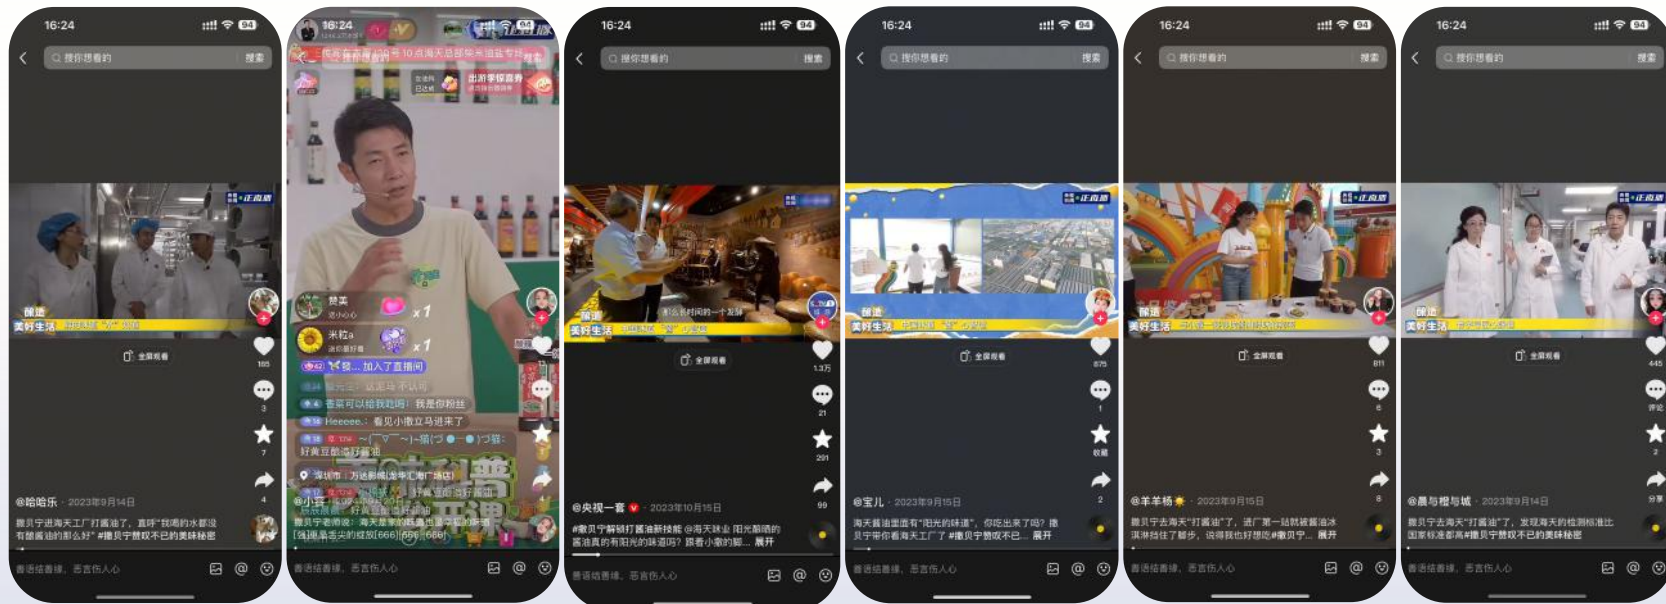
16:24
搜你想看的
搜索
全屏观看
185
3
7
4
@哈哈乐 · 2023年9月14日
撒贝宁进海天工厂打酱油了，直呼"我喝的水都没有酱油的那么好" #撒贝宁赞叹不已的美味秘密
善语结善缘，恶言伤人心

16:24
赞美
x1
米粒a
x1
加入了直播间
主播可以给我敬吗？我是你粉丝
Heeeee.：看见小撒立马进来了
好真豆酱酱好酱油
深圳市 · 万达影城(龙华汇海广场店)
撒贝宁老师说：海天是掌的酱油是真的酱

16:24
搜你想看的
搜索
全屏观看
1.3万
21
291
99
@央视一套 · 2023年10月15日
#撒贝宁解锁打酱油新技能 @海天味业 阳光酿晒的酱油真的有阳光的味道吗？跟着小撒的脚... 展开
善语结善缘，恶言伤人心

16:24
搜你想看的
搜索
全屏观看
875
1
收藏
2
@宝儿 · 2023年9月15日
海天酱油里面有"阳光的味道"，你吃出来了吗？撒贝宁带你看海天工厂了 #撒贝宁赞叹不已... 展开
善语结善缘，恶言伤人心

16:24
搜你想看的
搜索
全屏观看
811
6
3
8
@羊羊杨 · 2023年9月15日
撒贝宁去海天"打酱油"了，进厂第一站就被酱油冰淇淋挡住了脚步，说得我也好想吃#撒贝宁... 展开
善语结善缘，恶言伤人心

16:24
搜你想看的
搜索
全屏观看
445
评论
2
分享
@晨与橙与城 · 2023年9月14日
撒贝宁去海天"打酱油"了，发现海天的检测标准比国家标准都高#撒贝宁赞叹不已的美味秘密
善语结善缘，恶言伤人心